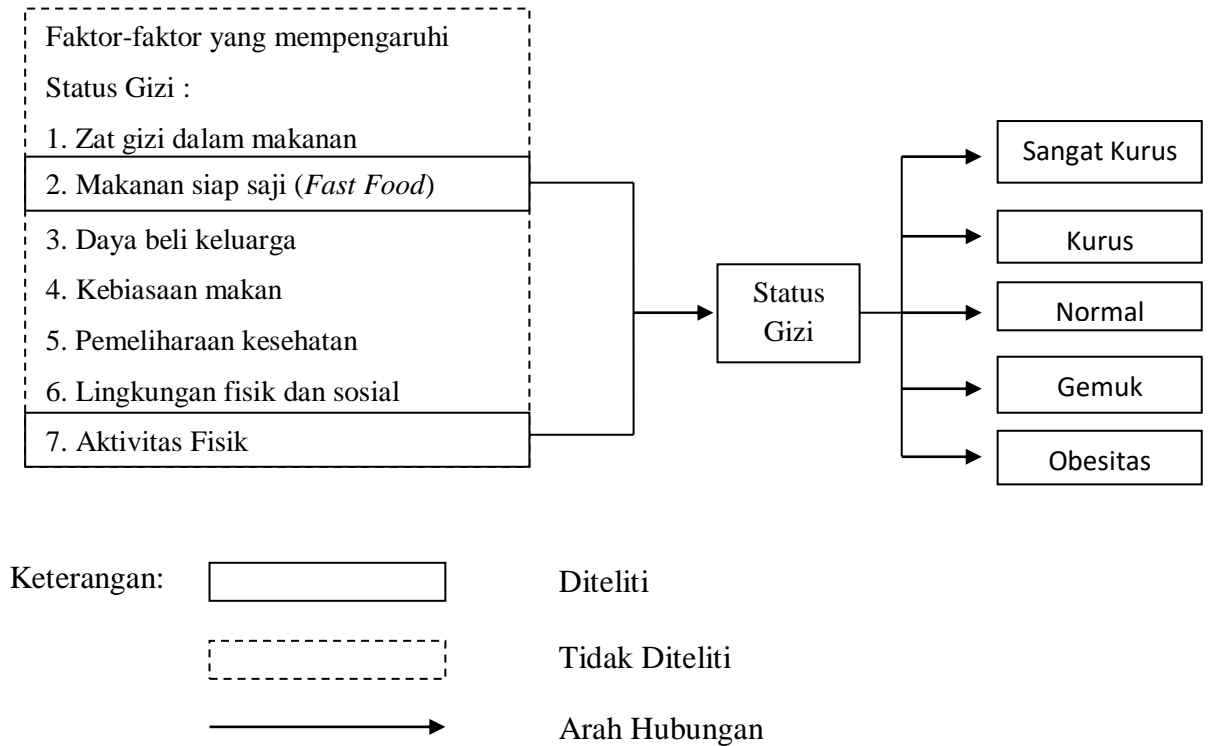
Faktor-faktor yang mempengaruhi

Status Gizi :

1. Zat gizi dalam makanan

2. Makanan siap saji (*Fast Food*)

3. Daya beli keluarga

4. Kebiasaan makan

5. Pemeliharaan kesehatan

6. Lingkungan fisik dan sosial

7. Aktivitas Fisik

Status Gizi

Sangat Kurus

Kurus

Normal

Gemuk

Obesitas

Keterangan:

Diteliti

Tidak Diteliti

Arah Hubungan